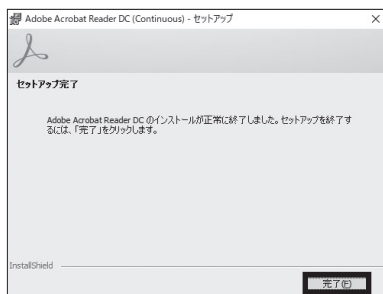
Adobe Acrobat Reader DC (Continuous) - セットアップ

セットアップ完了

Adobe Acrobat Reader DC のインストールが正常に終了しました。セットアップを終了するには、「完了」をクリックします。

InstallShield

完了(F)